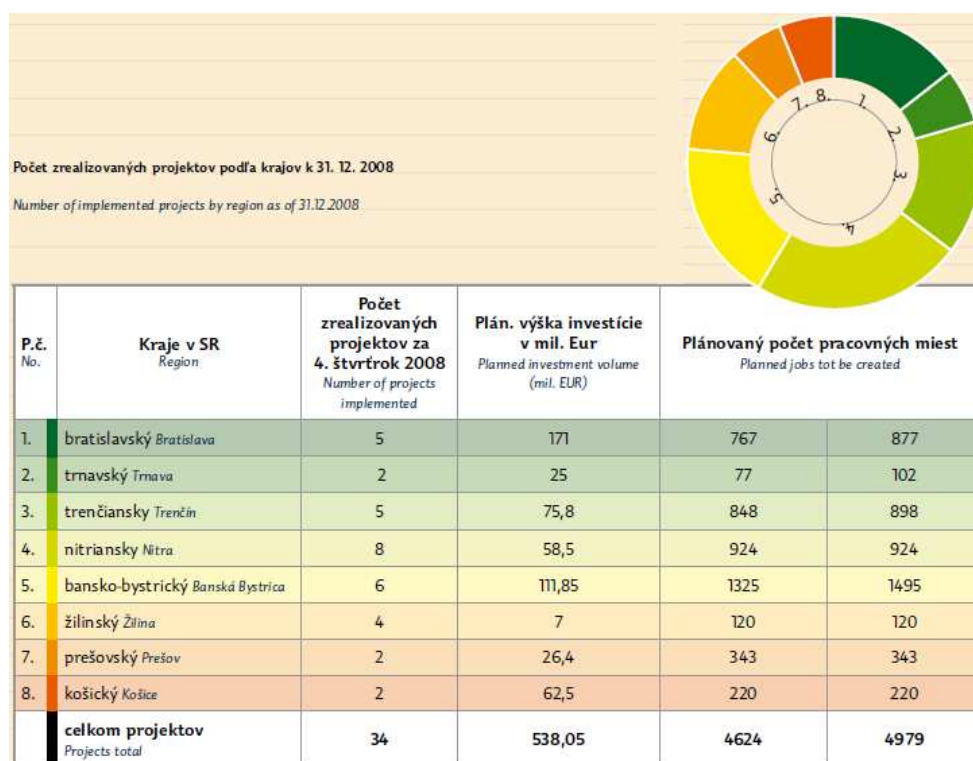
Počet zrealizovaných projektov podľa krajov k 31. 12. 2008

Number of implemented projects by region as of 31.12.2008

1. 2. 3. 4. 5. 6. 7. 8.

| P.č. No. | Kraje v SR Region | Počet zrealizovaných projektov za 4. štvrťrok 2008 Number of projects implemented | Plán. výška investície v mil. Eur Planned investment volume (mil. EUR) | Plánovaný počet pracovných miest Planned jobs tot be created | |
|---|---|---|---|---|---|
| 1. | bratislavský Bratislava | 5 | 171 | 767 | 877 |
| 2. | trnavský Trnava | 2 | 25 | 77 | 102 |
| 3. | trenčiansky Trenčín | 5 | 75,8 | 848 | 898 |
| 4. | nitriansky Nitra | 8 | 58,5 | 924 | 924 |
| 5. | bansko-bystrický Banská Bystrica | 6 | 111,85 | 1325 | 1495 |
| 6. | žilinský Žilina | 4 | 7 | 120 | 120 |
| 7. | prešovský Prešov | 2 | 26,4 | 343 | 343 |
| 8. | košický Košice | 2 | 62,5 | 220 | 220 |
| | celkom projektov Projects total | 34 | 538,05 | 4624 | 4979 |